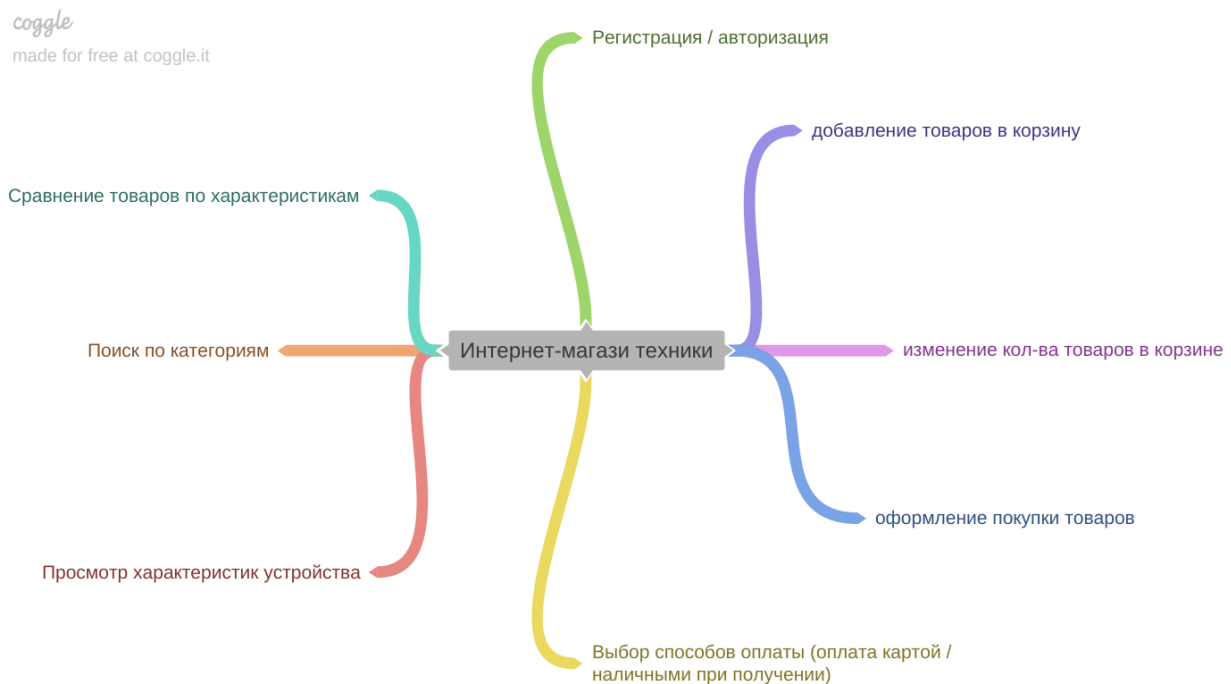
coggle
made for free at coggle.it

Регистрация / авторизация

добавление товаров в корзину

Сравнение товаров по характеристикам

Поиск по категориям

Интернет-магази техники

изменение кол-ва товаров в корзине

оформление покупки товаров

Просмотр характеристик устройства

Выбор способов оплаты (оплата картой / наличными при получении)